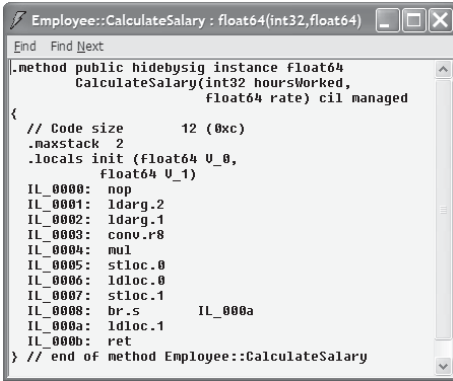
Employee::CalculateSalary : float64(int32,float64)

Find Find Next

.method public hidebysig instance float64
        CalculateSalary(int32 hoursWorked,
                        float64 rate) cil managed
{
  // Code size       12 (0xc)
  .maxstack  2
  .locals init (float64 V_0,
           float64 V_1)
  IL_0000:  nop
  IL_0001:  ldarg.2
  IL_0002:  ldarg.1
  IL_0003:  conv.r8
  IL_0004:  mul
  IL_0005:  stloc.0
  IL_0006:  ldloc.0
  IL_0007:  stloc.1
  IL_0008:  br.s       IL_000a
  IL_000a:  ldloc.1
  IL_000b:  ret
} // end of method Employee::CalculateSalary